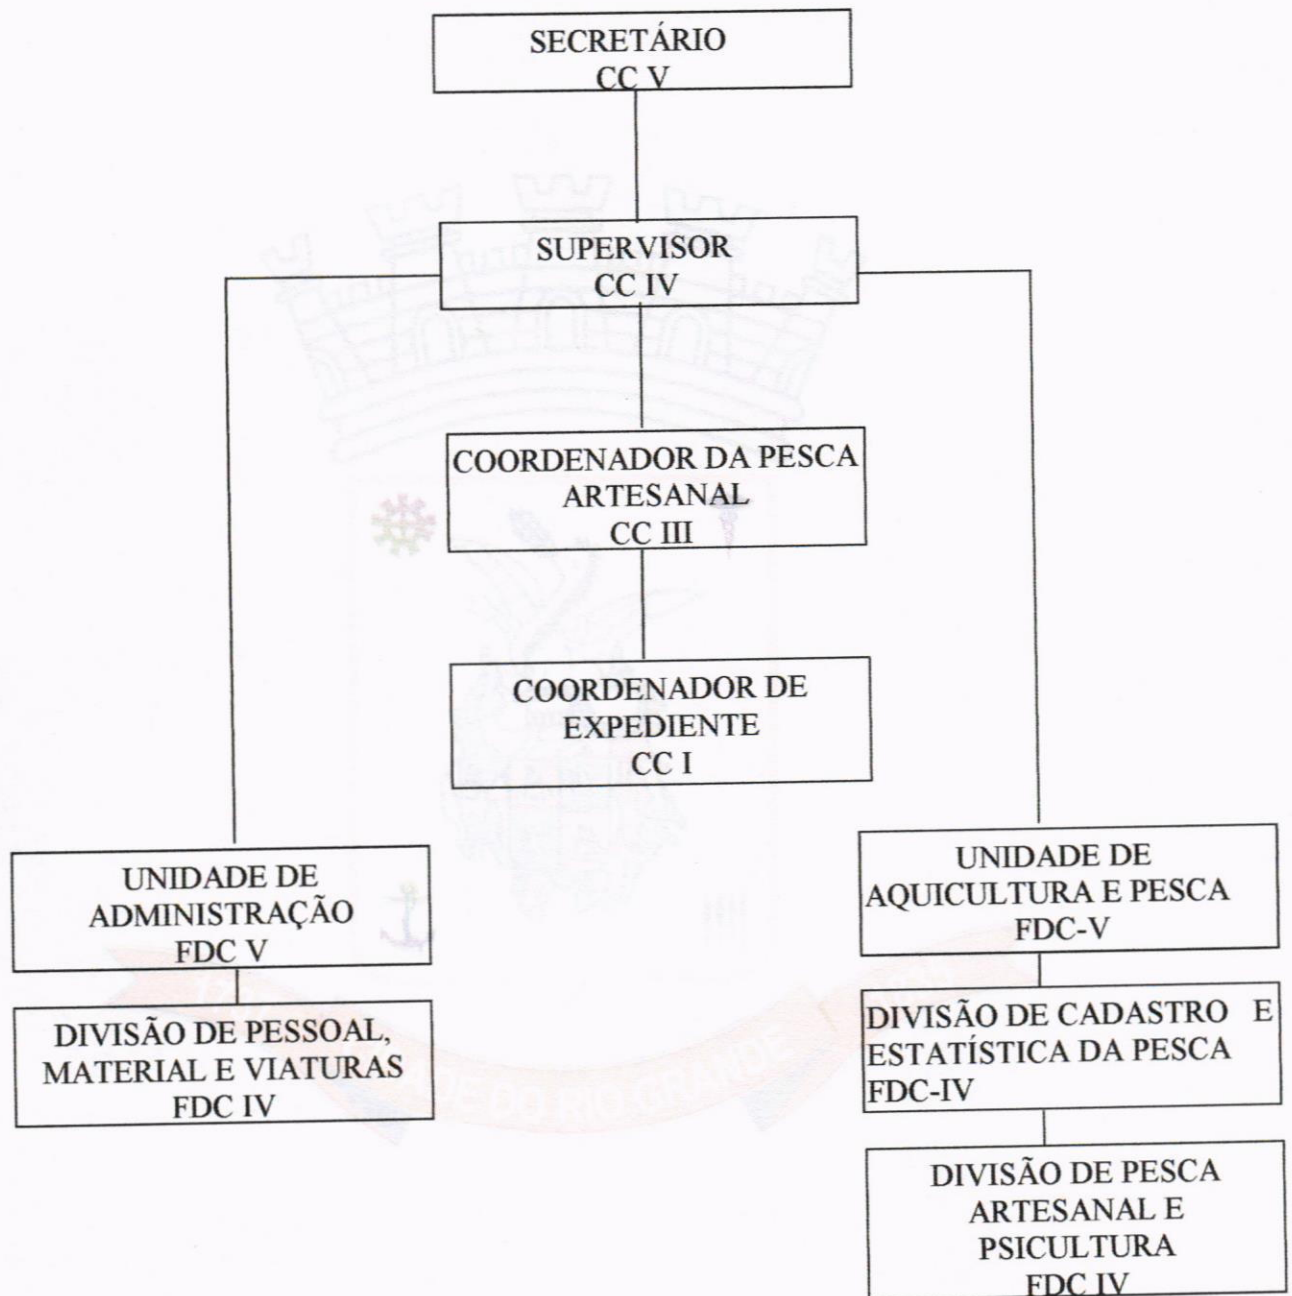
SECRETÁRIO
CC V

SUPERVISOR
CC IV

COORDENADOR DA PESCA ARTESANAL
CC III

COORDENADOR DE EXPEDIENTE
CC I

UNIDADE DE ADMINISTRAÇÃO
FDC V

DIVISÃO DE PESSOAL, MATERIAL E VIATURAS
FDC IV

UNIDADE DE AQUICULTURA E PESCA
FDC-V

DIVISÃO DE CADASTRO E ESTATÍSTICA DA PESCA
FDC-IV

DIVISÃO DE PESCA ARTESANAL E PSICULTURA
FDC IV

DO RIO GRANDE